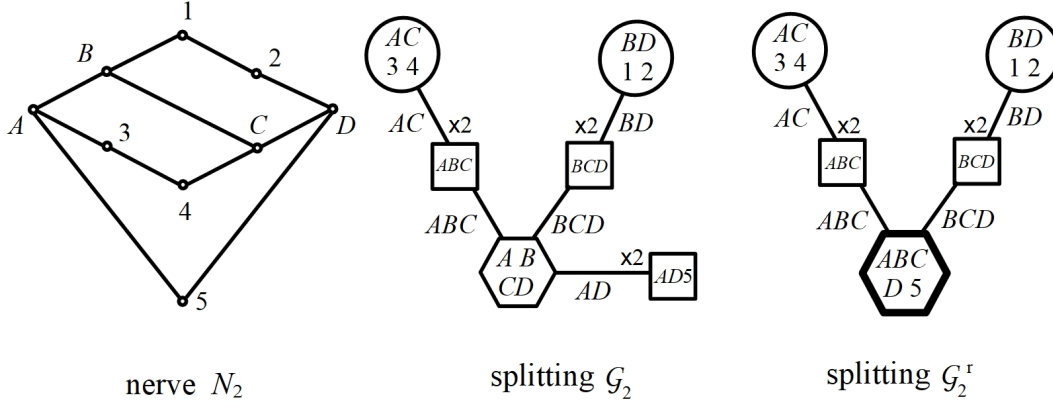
1
B
2
A
3
C
D
4
5

AC
3 4
BD
1 2
AC
x2
x2
BD
ABC
BCD
ABC
BCD
A B
CD
x2
AD
AD5

AC
3 4
BD
1 2
AC
x2
x2
BD
ABC
BCD
ABC
BCD
ABC
D 5

nerve $N_2$

splitting $\mathcal{G}_2$

splitting $\mathcal{G}_2^{\mathrm{r}}$